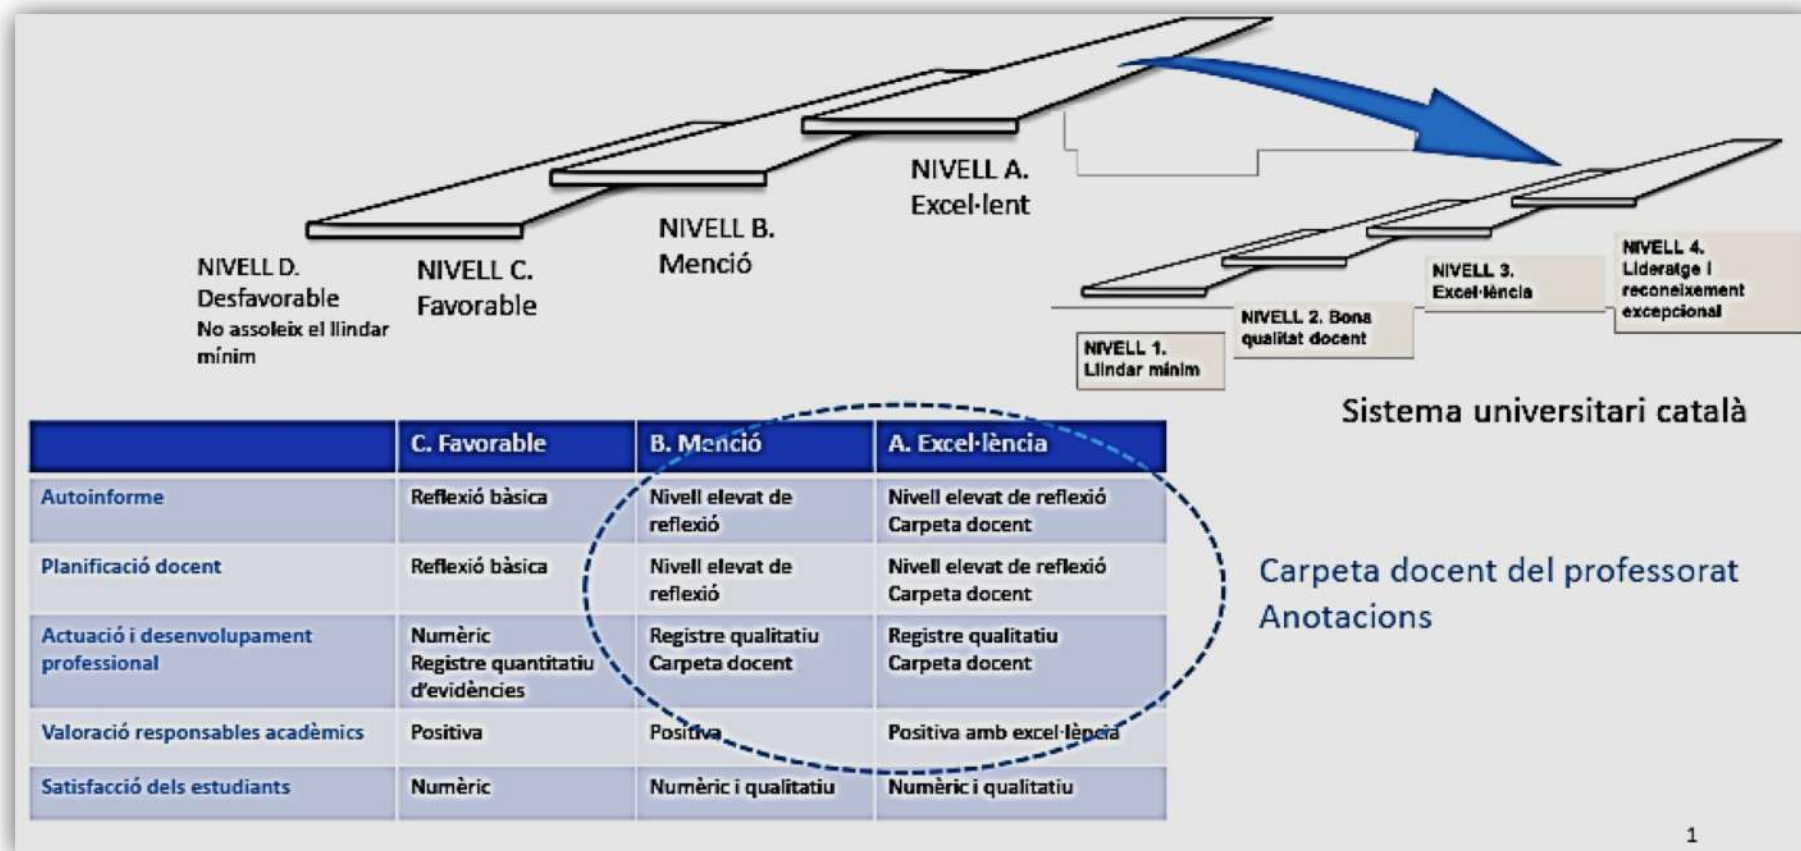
NIVELL D.
Desfavorable
No assoleix el llindar mínim

NIVELL C.
Favorable

NIVELL B.
Menció

NIVELL A.
Excel·lent

NIVELL 1.
Llindar mínim

NIVELL 2. Bona qualitat docent

NIVELL 3.
Excel·lència

NIVELL 4.
Lideratge i reconeixement excepcional

Sistema universitari català

| | C. Favorable | B. Menció | A. Excel·lència |
|---|---|---|---|
| Autoinforme | Reflexió bàsica | Nivell elevat de reflexió | Nivell elevat de reflexió Carpeta docent |
| Planificació docent | Reflexió bàsica | Nivell elevat de reflexió | Nivell elevat de reflexió Carpeta docent |
| Actuació i desenvolupament professional | Numèric Registre quantitatiu d'evidències | Registre qualitatiu Carpeta docent | Registre qualitatiu Carpeta docent |
| Valoració responsables acadèmics | Positiva | Positiva | Positiva amb excel·lència |
| Satisfacció dels estudiants | Numèric | Numèric i qualitatiu | Numèric i qualitatiu |

Carpeta docent del professorat
Anotacions

1